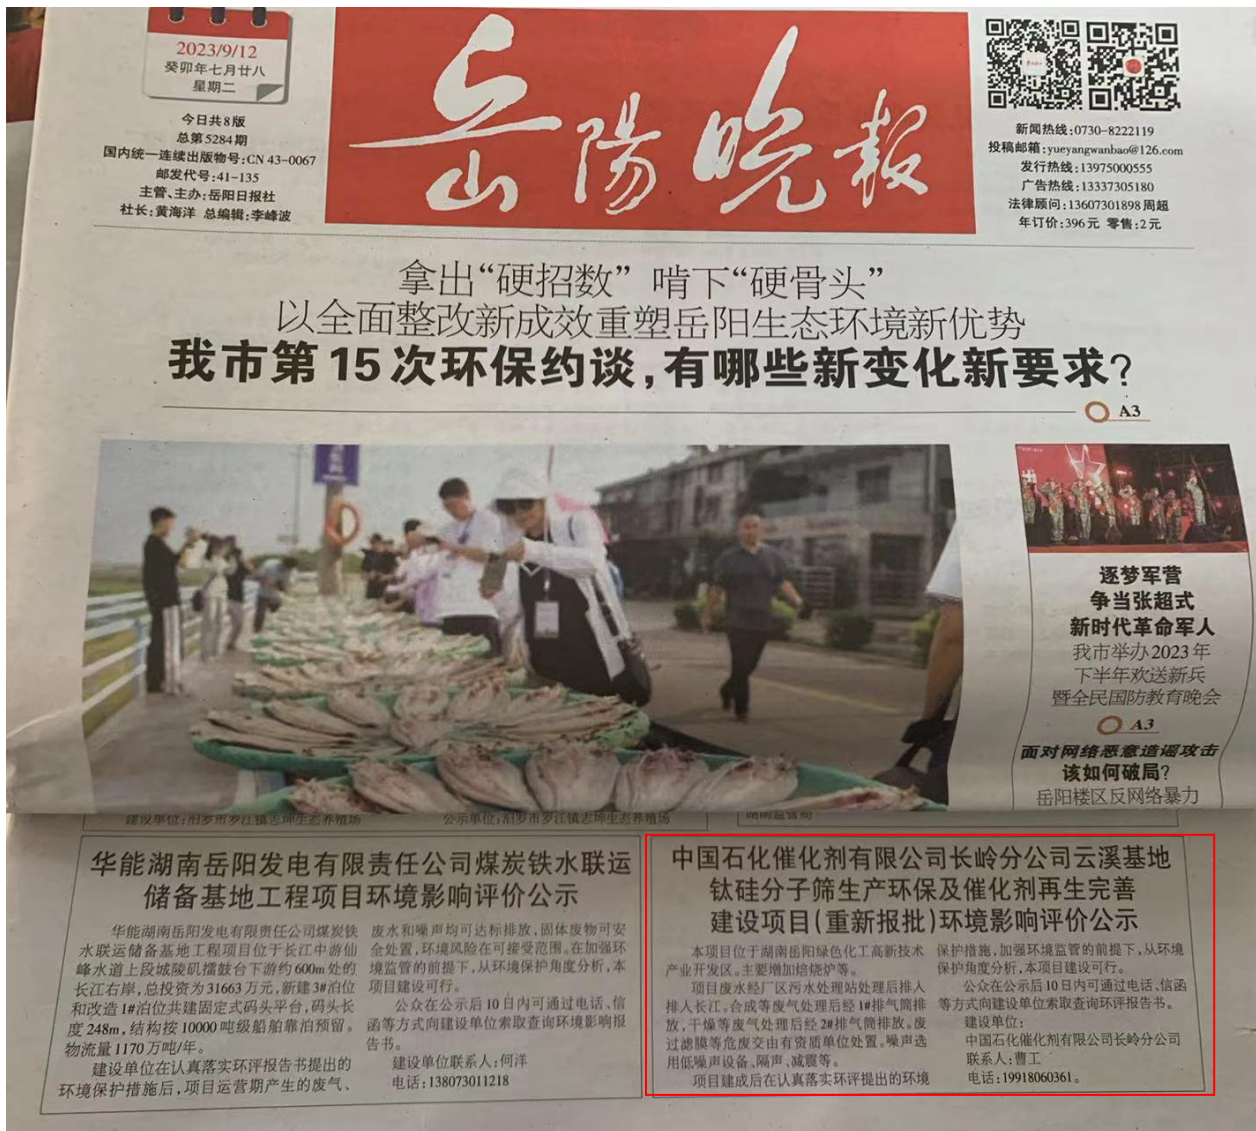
2023/9/12
癸卯年七月廿八
星期二

今日共8版
总第5284期
国内统一连续出版物号:CN 43-0067
邮发代号:41-135
主管、主办:岳阳日报社
社长:黄海洋 总编辑:李峰波

岳陽晚報

新闻热线:0730-8222119
投稿邮箱:yueyangwanbao@126.com
发行热线:13975000555
广告热线:13337305180
法律顾问:13607301898 周超
年订价:396元 零售:2元

拿出"硬招数" 啃下"硬骨头"
以全面整改新成效重塑岳阳生态环境新优势
我市第15次环保约谈,有哪些新变化新要求?
A3

逐梦军营
争当张超式
新时代革命军人
我市举办2023年
下半年欢送新兵
暨全民国防教育晚会
A3

面对网络恶意造谣攻击
该如何破局?
岳阳楼区反网络暴力

建设单位:汨罗市罗江镇志坤生态养殖 公示单位:汨罗市罗江镇志坤生态养殖

华能湖南岳阳发电有限责任公司煤炭铁水联运储备基地工程项目环境影响评价公示

华能湖南岳阳发电有限责任公司煤炭铁水联运储备基地工程项目位于长江中游仙峰水道上段城陵矶擂鼓台下游约600m处的长江右岸,总投资为31663万元,新建3#泊位和改造1#泊位共建固定式码头平台,码头长度248m,结构按10000吨级船舶靠泊预留。物流量1170万吨/年。

建设单位在认真落实环评报告书提出的环境保护措施后,项目运营期产生的废气、废水和噪声均可达标排放,固体废物可安全处置,环境风险在可接受范围。在加强环境监管的前提下,从环境保护角度分析,本项目建设可行。

公众在公示后10日内可通过电话、信函等方式向建设单位索取查阅环境影响报告书。

建设单位联系人:何洋
电话:13807301218

中国石化催化剂有限公司长岭分公司云溪基地钛硅分子筛生产环保及催化剂再生完善建设项目(重新报批)环境影响评价公示

本项目位于湖南岳阳绿色化工高新技术产业开发区。主要增加焙烧炉等。

项目废水经厂区污水处理站处理后排入长江。合成等废气处理后经1#排气筒排放,干燥等废气处理后经2#排气筒排放。废过滤膜等危废交由有资质单位处置。噪声选用低噪声设备、隔声、减震等。

项目建成后在认真落实环评提出的环境保护措施,加强环境监管的前提下,从环境保护角度分析,本项目建设可行。

公众在公示后10日内可通过电话、信函等方式向建设单位索取查询环评报告书。

建设单位:
中国石化催化剂有限公司长岭分公司
联系人:曹工
电话:19918060361。